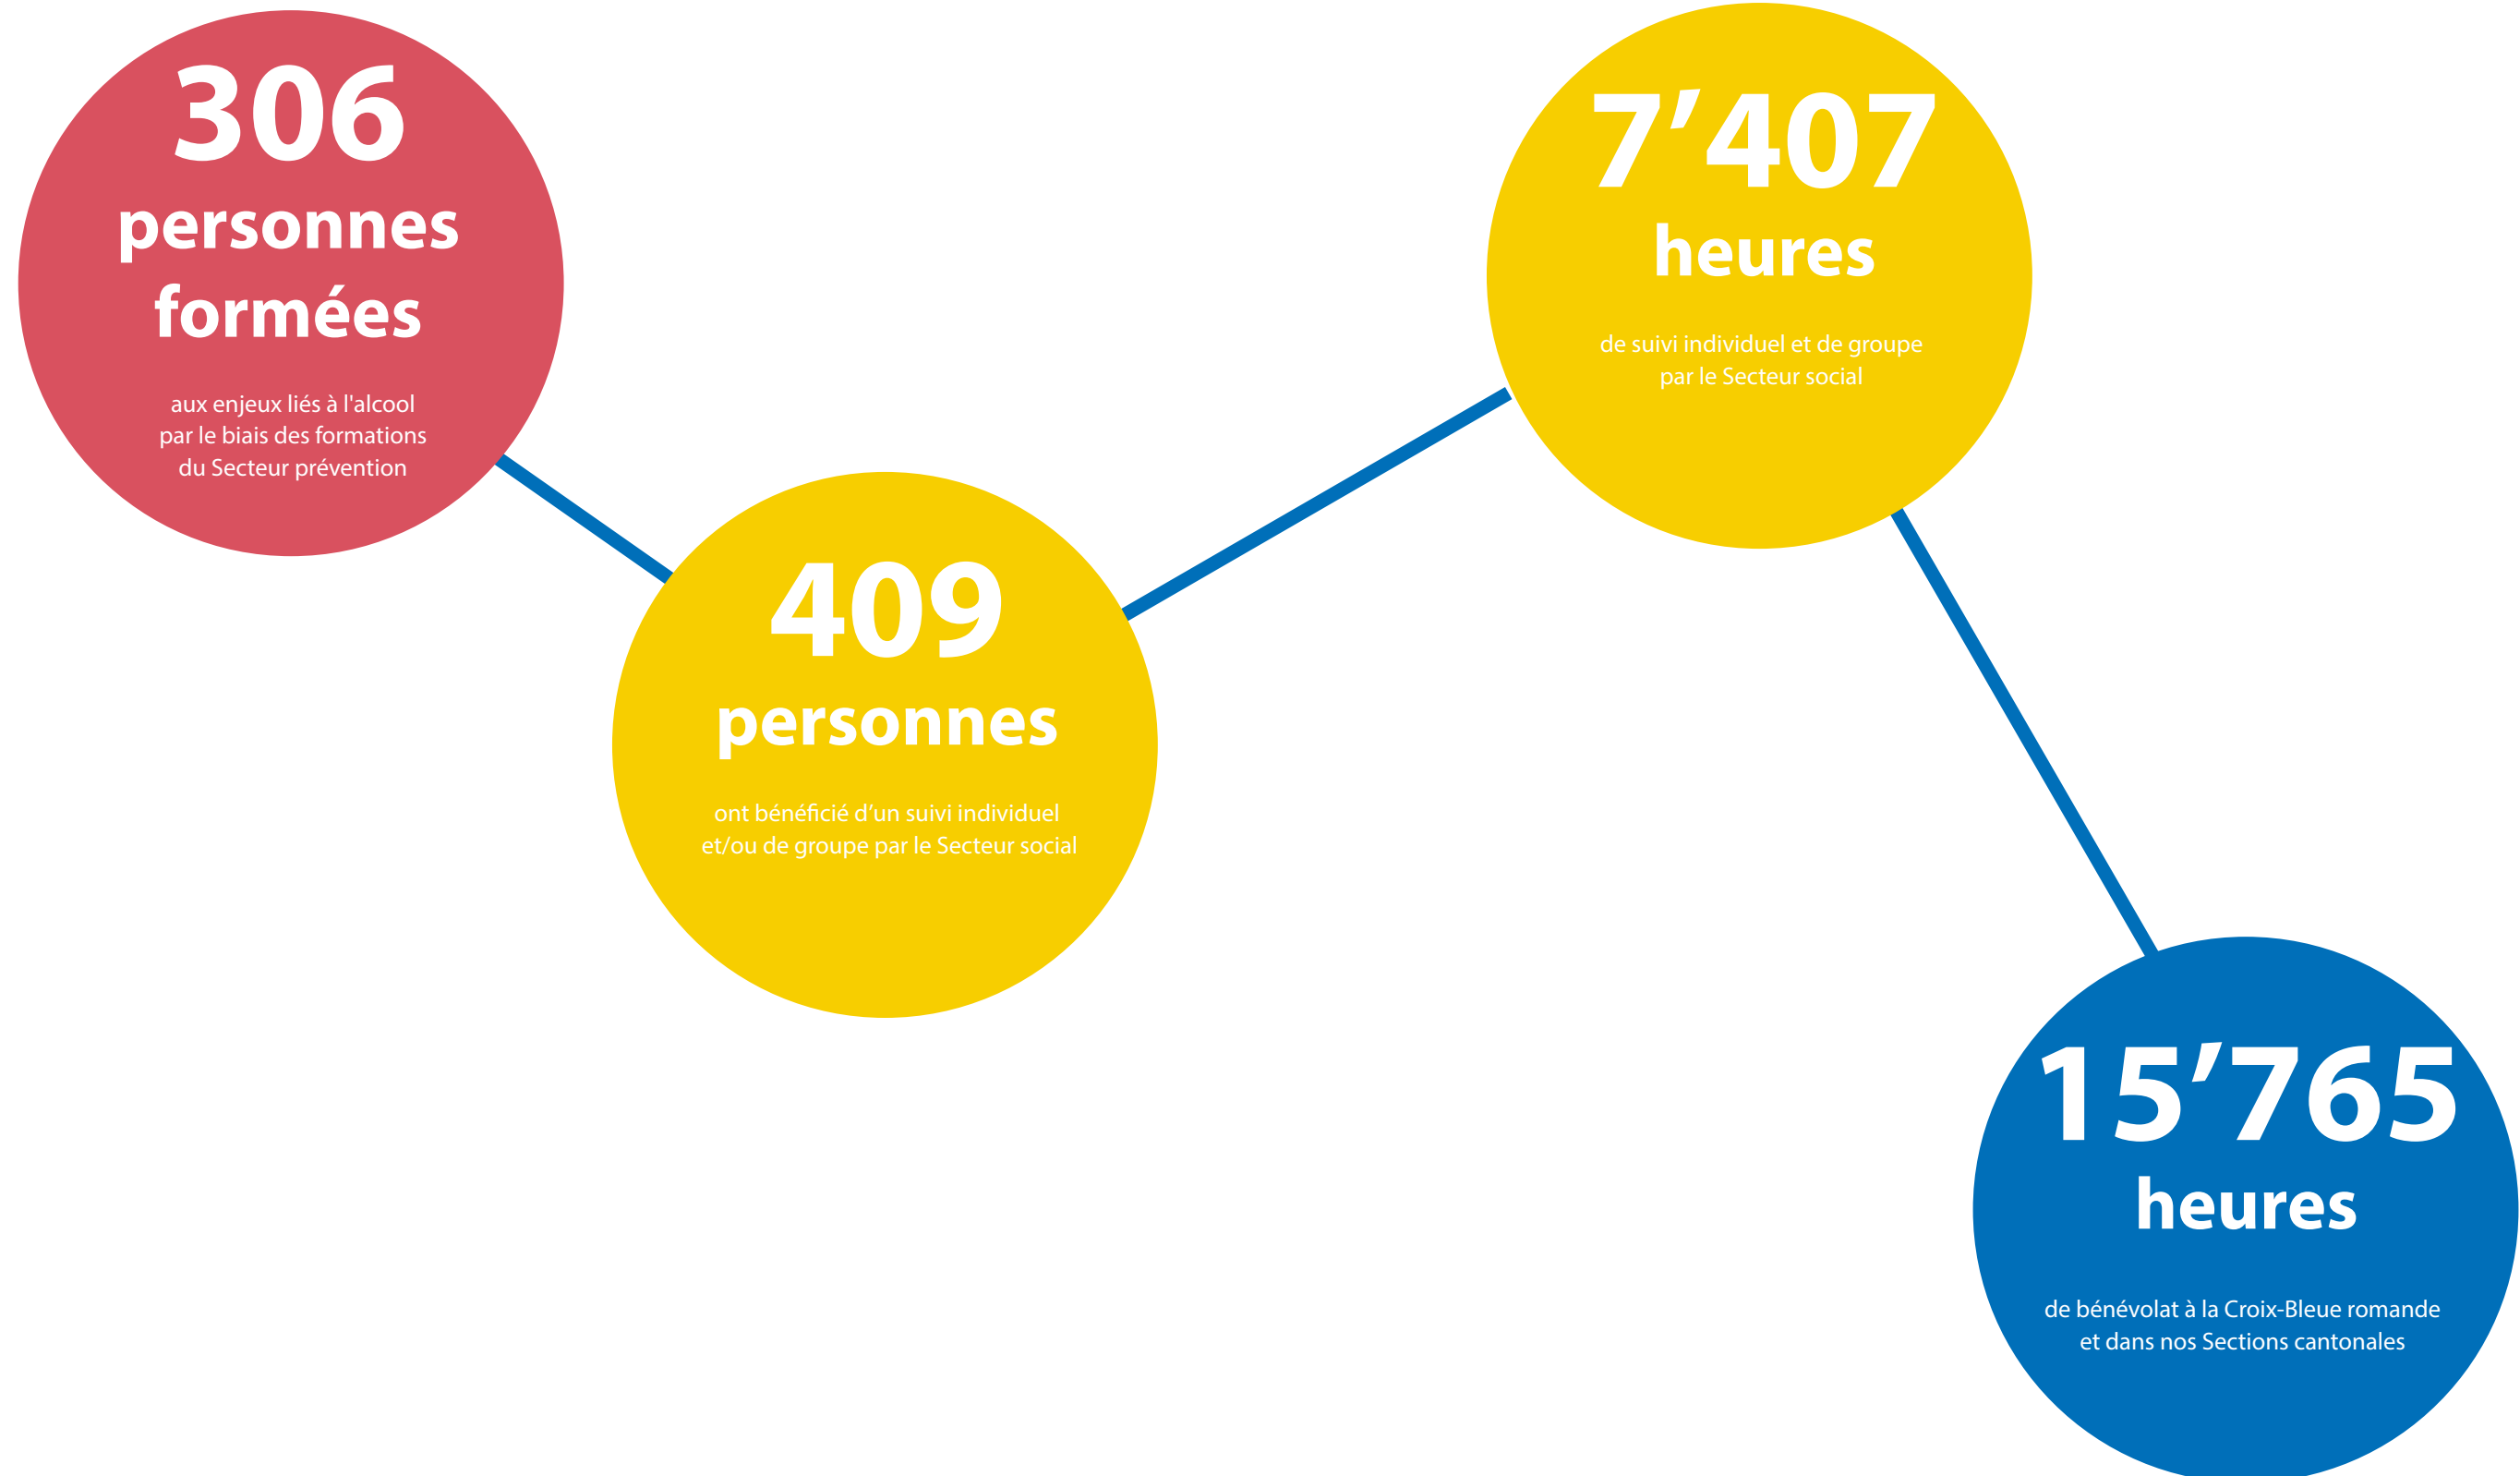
306
personnes formées

aux enjeux liés à l'alcool par le biais des formations du Secteur prévention

409
personnes

ont bénéficié d’un suivi individuel et/ou de groupe par le Secteur social

7’407
heures

de suivi individuel et de groupe par le Secteur social

15’765
heures

de bénévolat à la Croix-Bleue romande et dans nos Sections cantonales